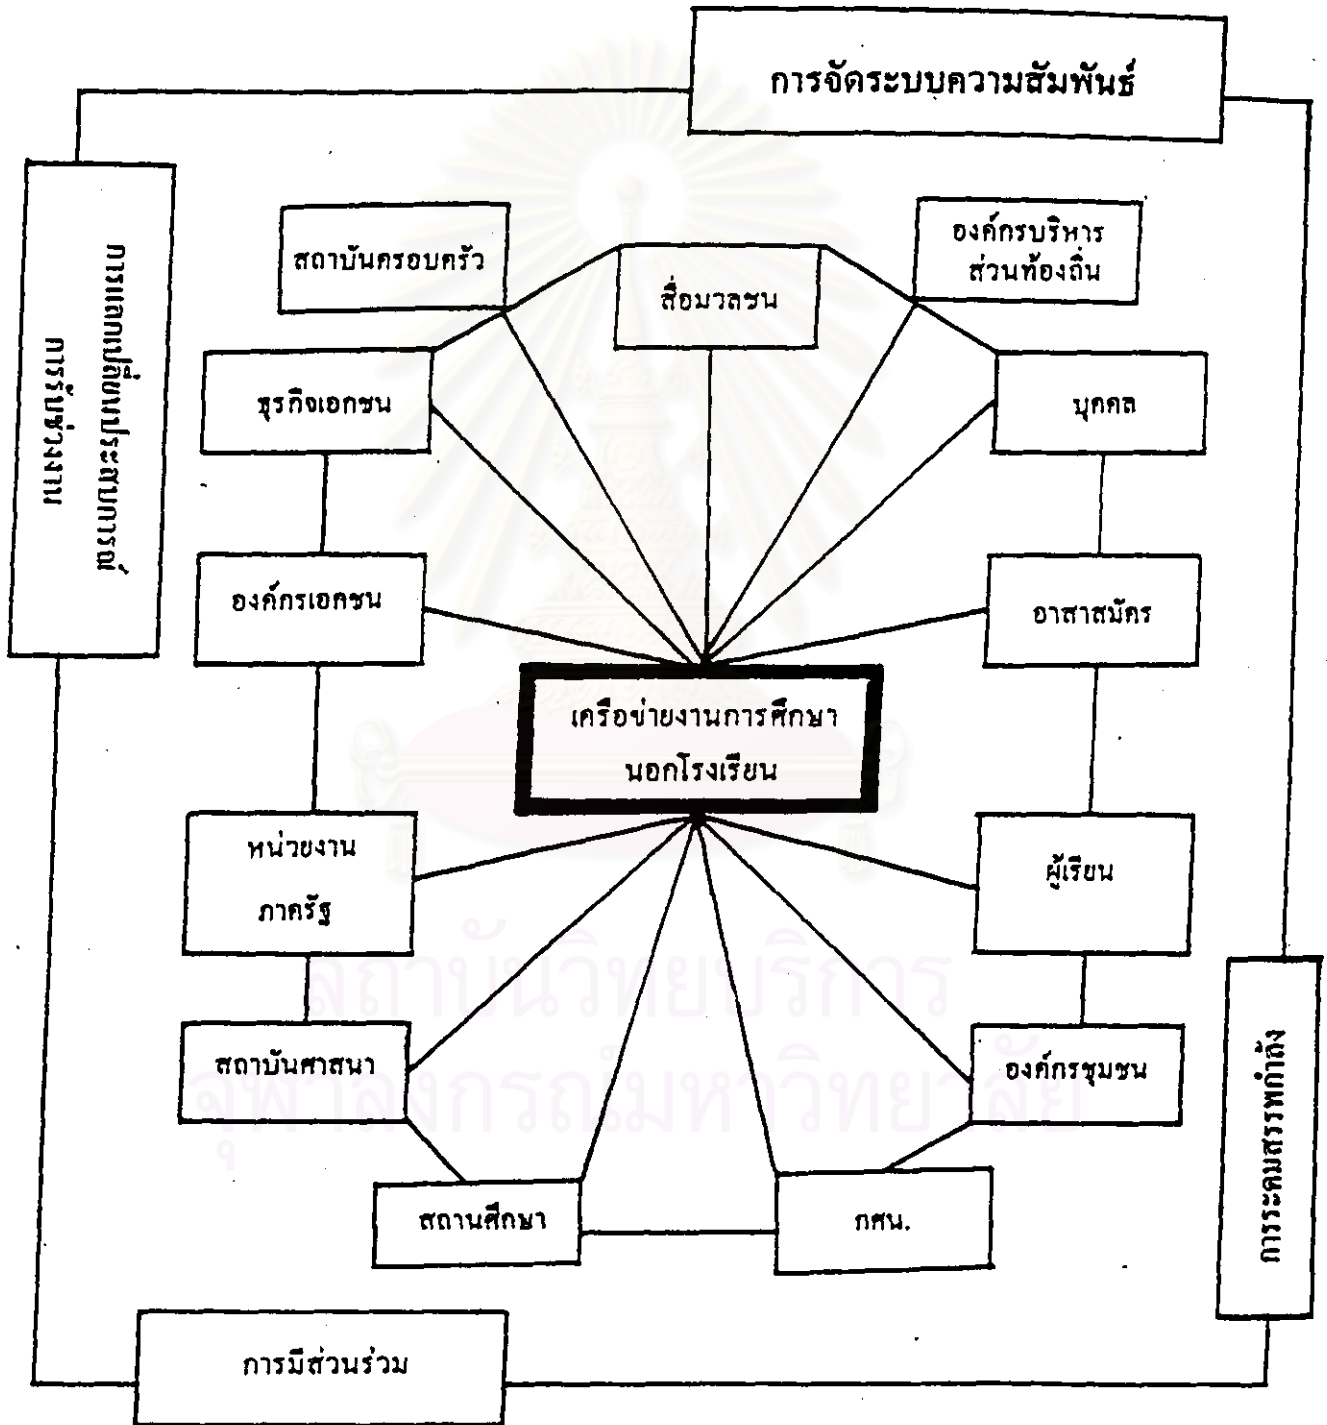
การจัดระบบความสัมพันธ์

การแลกเปลี่ยนประสบการณ์ การร่วมงาน

สถาบันครอบครัว

สื่อมวลชน

องค์กรบริหารส่วนท้องถิ่น

ธุรกิจเอกชน

บุคคล

องค์กรเอกชน

อาสาสมัคร

เครือข่ายงานการศึกษานอกโรงเรียน

หน่วยงานภาครัฐ

ผู้เรียน

สถาบันศาสนา

องค์กรชุมชน

สถานศึกษา

กศน.

การระดมสรรพกำลัง

การมีส่วนร่วม

สถาบันวิทยบริการ
จุฬาลงกรณ์มหาวิทยาลัย